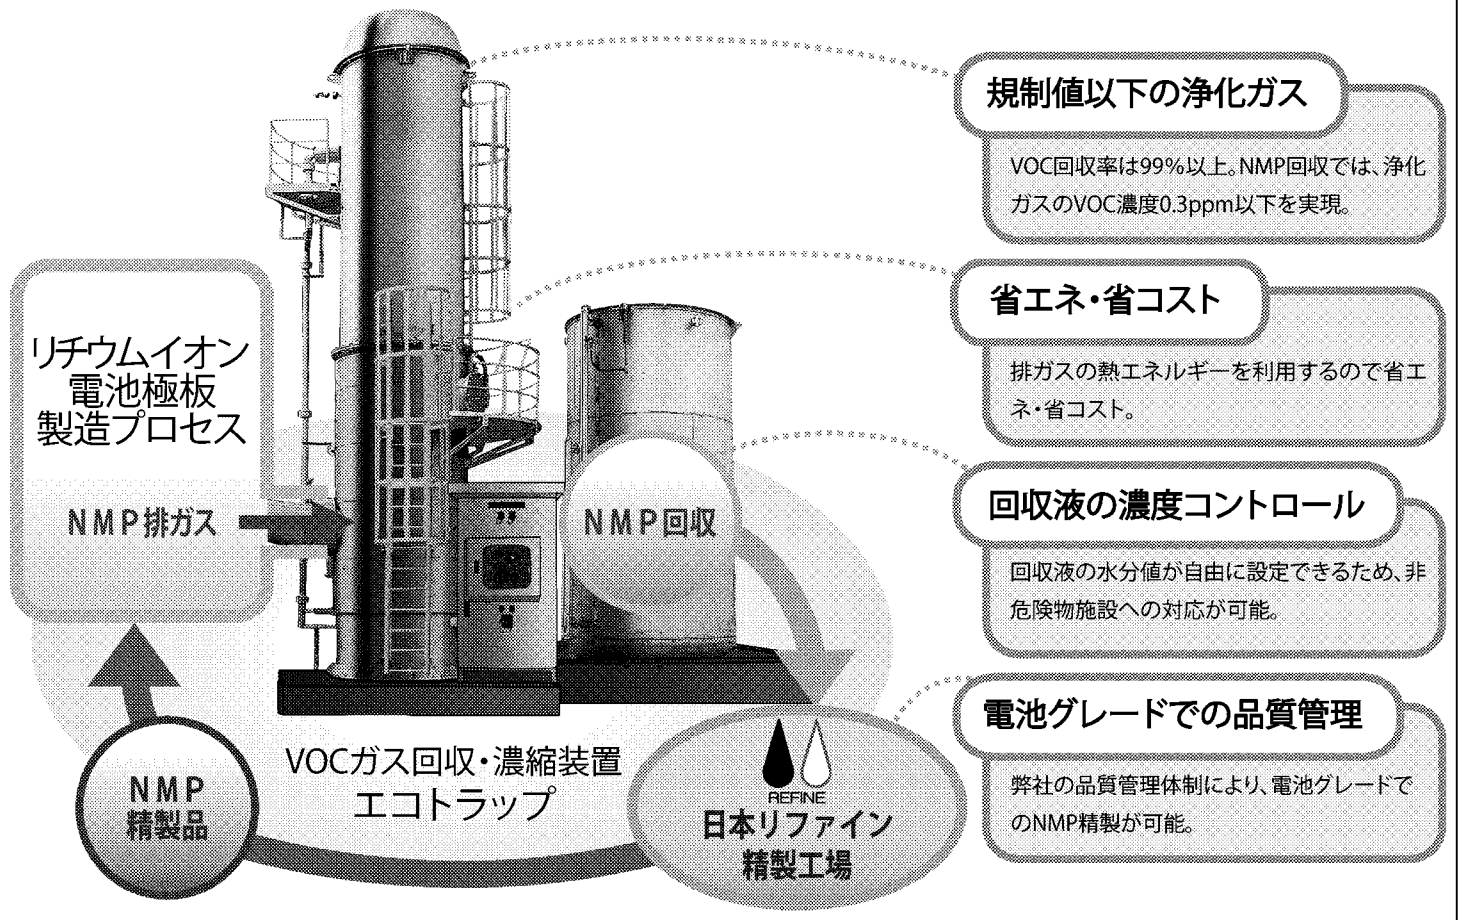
リチウムイオン電池極板製造プロセス

NMP排ガス

NMP回収

NMP精製品

VOCガス回収・濃縮装置
エコトラップ

REFINE
日本リファイン
精製工場

規制値以下の浄化ガス

VOC回収率は99%以上。NMP回収では、浄化ガスのVOC濃度0.3ppm以下を実現。

省エネ・省コスト

排ガスの熱エネルギーを利用するので省エネ・省コスト。

回収液の濃度コントロール

回収液の水分値が自由に設定できるため、非危険物施設への対応が可能。

電池グレードでの品質管理

弊社の品質管理体制により、電池グレードでのNMP精製が可能。